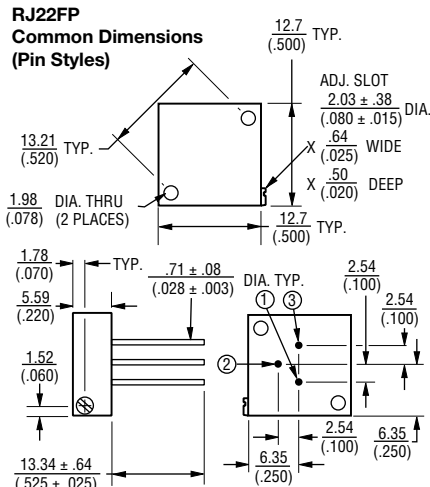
RJ22FP
Common Dimensions
(Pin Styles)

$\frac{12.7}{(.500)}$ TYP.

ADJ. SLOT
$\frac{2.03 \pm .38}{(.080 \pm .015)}$ DIA.
X $\frac{.64}{(.025)}$ WIDE
X $\frac{.50}{(.020)}$ DEEP

$\frac{13.21}{(.520)}$ TYP.

$\frac{1.98}{(.078)}$ DIA. THRU (2 PLACES)

$\frac{12.7}{(.500)}$ TYP.

$\frac{1.78}{(.070)}$ TYP.

$\frac{5.59}{(.220)}$

$\frac{.71 \pm .08}{(.028 \pm .003)}$ DIA. TYP.

① ③

②

$\frac{2.54}{(.100)}$

$\frac{2.54}{(.100)}$

$\frac{1.52}{(.060)}$

$\frac{2.54}{(.100)}$

$\frac{6.35}{(.250)}$

$\frac{6.35}{(.250)}$

$\frac{13.34 \pm .64}{(.525 \pm .025)}$